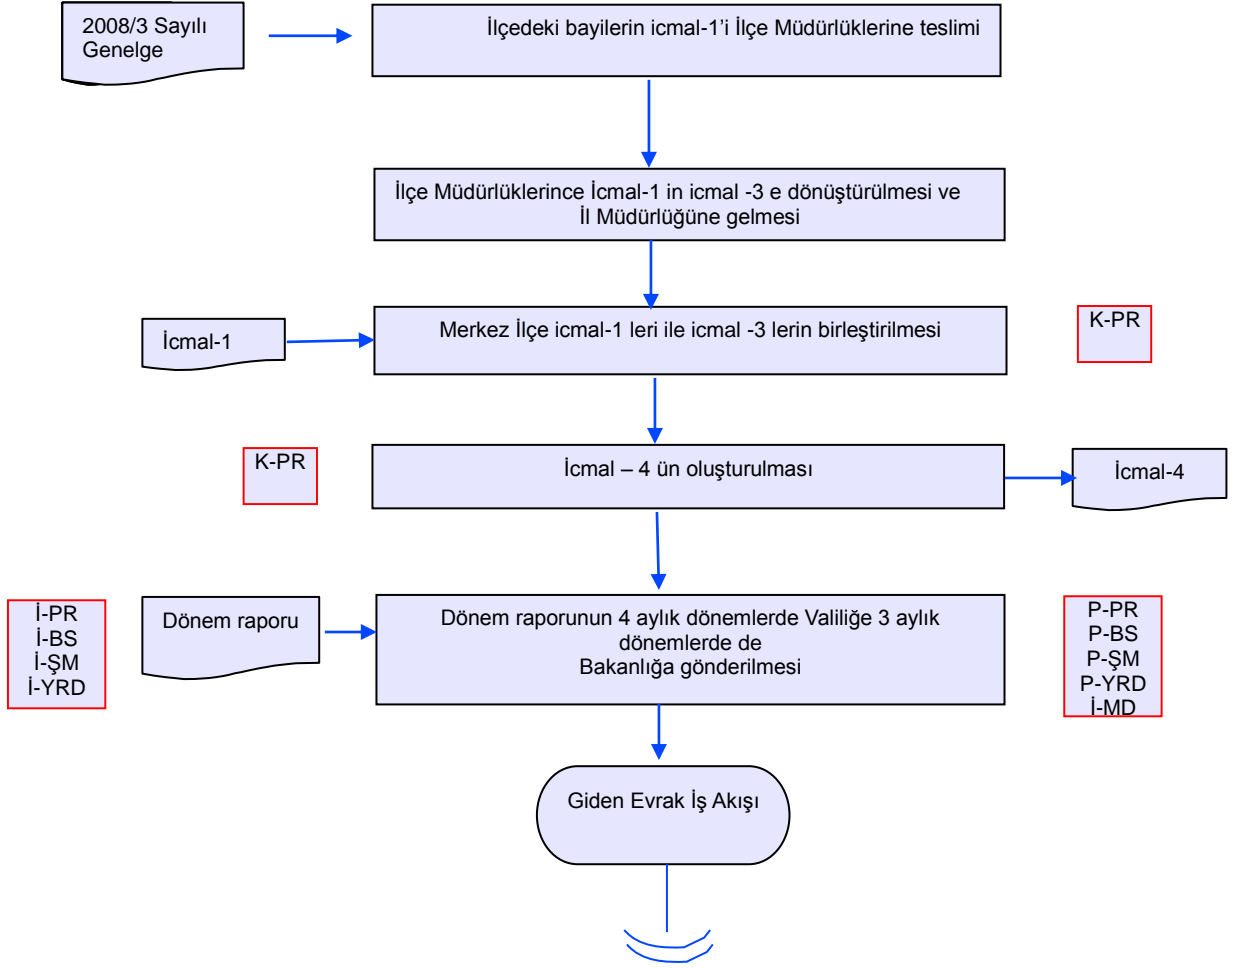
2008/3 Sayılı Genelge

İlçedeki bayilerin icmal-1'i İlçe Müdürlüklerine teslimi

İlçe Müdürlüklerince İcmal-1 in icmal -3 e dönüştürülmesi ve İl Müdürlüğüne gelmesi

İcmal-1

Merkez İlçe icmal-1 leri ile icmal -3 lerin birleştirilmesi

K-PR

K-PR

İcmal – 4 ün oluşturulması

İcmal-4

İ-PR
İ-BS
İ-ŞM
İ-YRD

Dönem raporu

Dönem raporunun 4 aylık dönemlerde Valiliğe 3 aylık dönemlerde de Bakanlığa gönderilmesi

P-PR
P-BS
P-ŞM
P-YRD
İ-MD

Giden Evrak İş Akışı